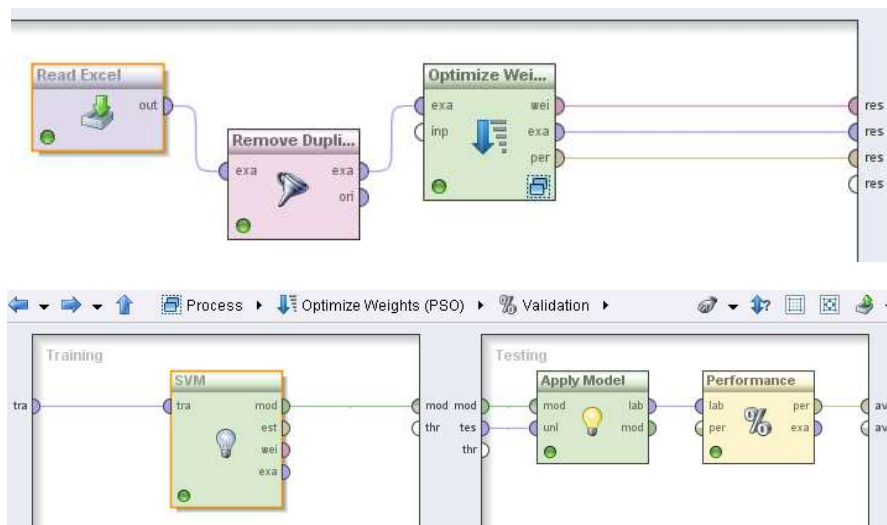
Read Excel
out
Remove Dupli...
exa
exa
ori
Optimize Wei...
exa
inp
wei
exa
per
res
res
res
res

Process ▸ Optimize Weights (PSO) ▸ Validation ▸

Training
tra
SVM
tra
mod
est
wei
exa
mod
thr
Testing
mod
tes
thr
Apply Model
mod
unl
lab
mod
Performance
lab
per
per
exa
av
av